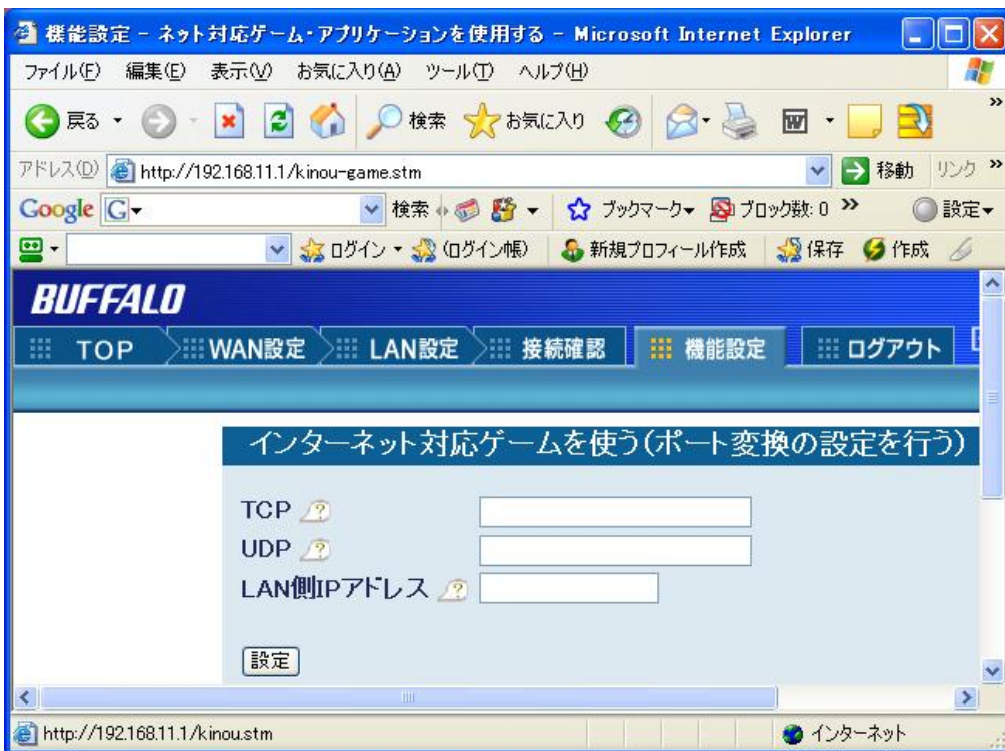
機能設定 - ネット対応ゲーム・アプリケーションを使用する - Microsoft Internet Explorer

ファイル(F) 編集(E) 表示(V) お気に入り(A) ツール(T) ヘルプ(H)

戻る 検索 お気に入り

アドレス(D) http://192.168.11.1/kinou-game.stm 移動 リンク

Google G 検索 ブックマーク ブロック数: 0 設定

ログイン (ログイン帳) 新規プロフィール作成 保存 作成

BUFFALO

TOP WAN設定 LAN設定 接続確認 機能設定 ログアウト

インターネット対応ゲームを使う(ポート変換の設定を行う)

TCP

UDP

LAN側IPアドレス

設定

http://192.168.11.1/kinou.stm インターネット